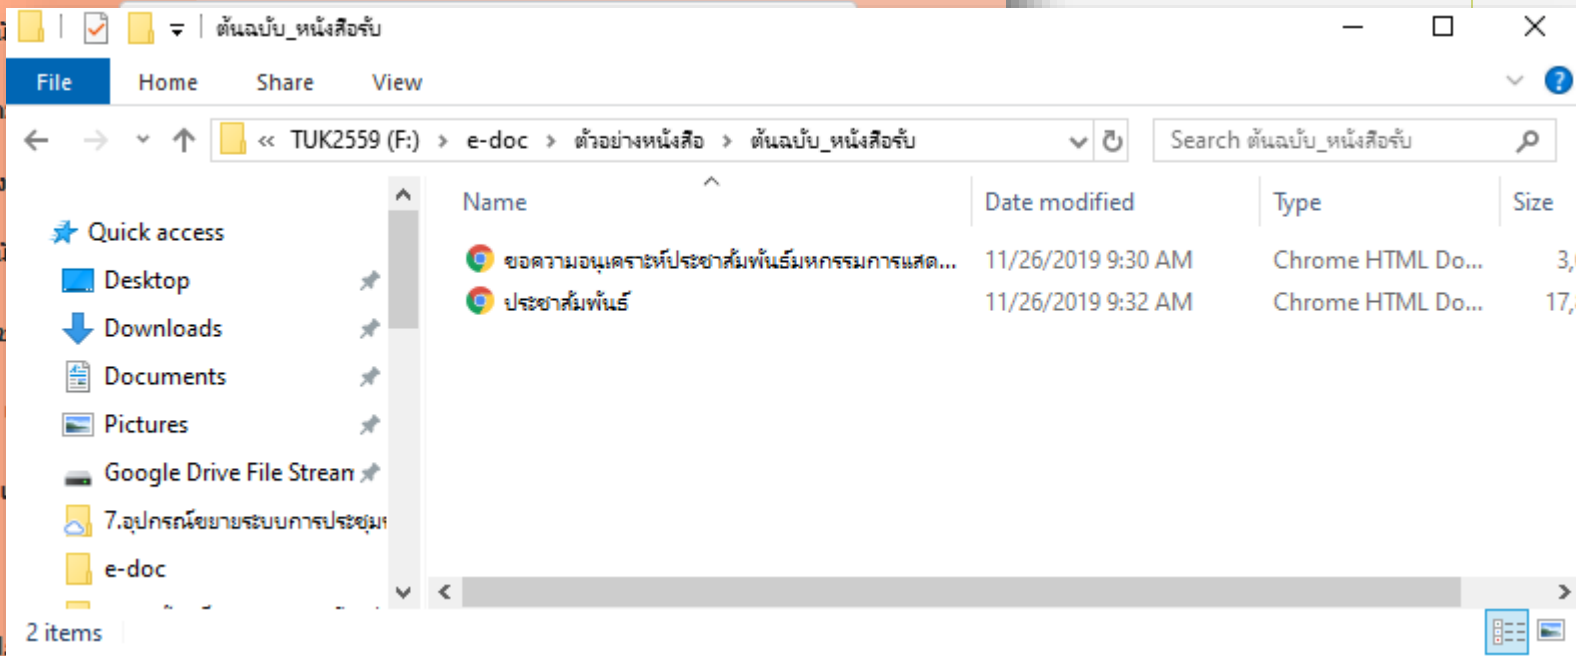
ต้นฉบับ_หนังสือรับ

File Home Share View

« TUK2559 (F:) › e-doc › ตัวอย่างหนังสือ › ต้นฉบับ_หนังสือรับ

Search ต้นฉบับ_หนังสือรับ

Quick access
Desktop
Downloads
Documents
Pictures
Google Drive File Strean
7.อุปกรณ์ขยายระบบการประชุม
e-doc

| Name | Date modified | Type | Size |
|---|---|---|---|
| ขอความอนุเคราะห์ประชาสัมพันธ์มหกรรมการแสด... | 11/26/2019 9:30 AM | Chrome HTML Do... | 3, |
| ประชาสัมพันธ์ | 11/26/2019 9:32 AM | Chrome HTML Do... | 17, |

2 items